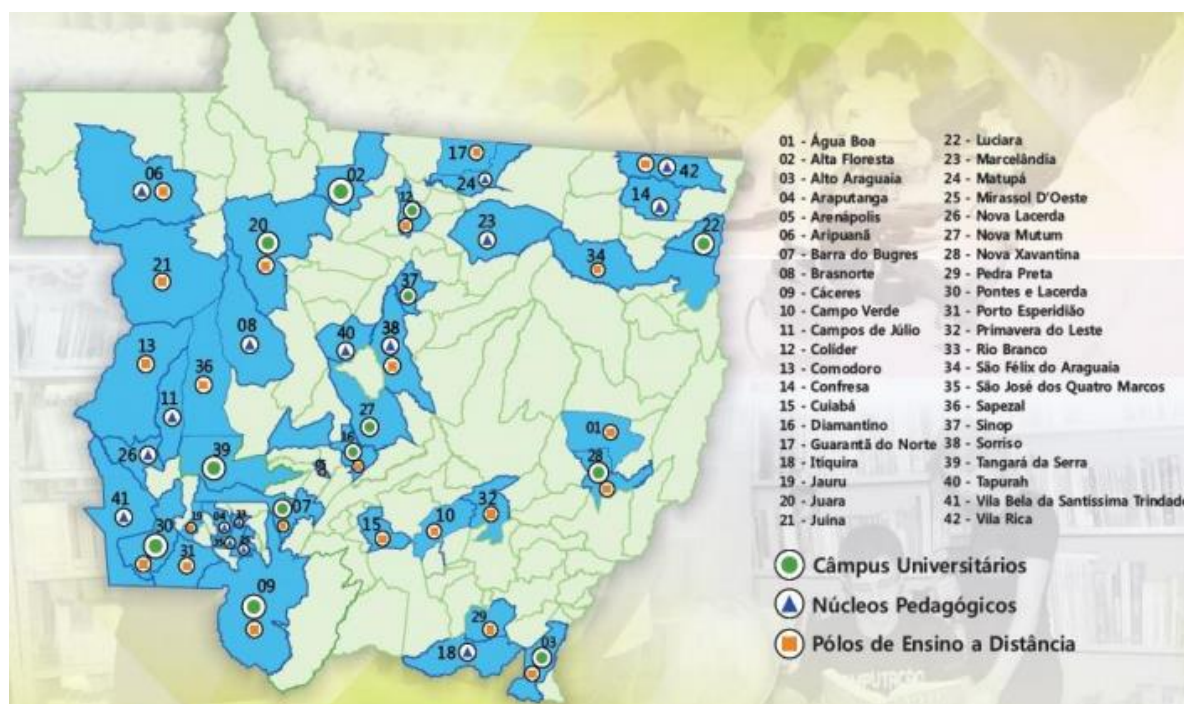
06
02
17
42
24
14
12
20
23
22
21
34
37
08
40
38
13
36
11
27
01
16
26
39
28
41
19 04 33
30
07
32
10
35 05
15
31
09
29
03
18

01 - Água Boa
02 - Alta Floresta
03 - Alto Araguaia
04 - Araputanga
05 - Arenápolis
06 - Aripuanã
07 - Barra do Bugres
08 - Brasnorte
09 - Cáceres
10 - Campo Verde
11 - Campos de Júlio
12 - Colíder
13 - Comodoro
14 - Confresa
15 - Cuiabá
16 - Diamantino
17 - Guarantã do Norte
18 - Itiquira
19 - Jauru
20 - Juara
21 - Juína
22 - Luciara
23 - Marcelândia
24 - Matupá
25 - Mirassol D'Oeste
26 - Nova Lacerda
27 - Nova Mutum
28 - Nova Xavantina
29 - Pedra Preta
30 - Pontes e Lacerda
31 - Porto Esperidião
32 - Primavera do Leste
33 - Rio Branco
34 - São Félix do Araguaia
35 - São José dos Quatro Marcos
36 - Sapezal
37 - Sinop
38 - Sorriso
39 - Tangará da Serra
40 - Tapurah
41 - Vila Bela da Santíssima Trindade
42 - Vila Rica

Câmpus Universitários
Núcleos Pedagógicos
Pólos de Ensino a Distância